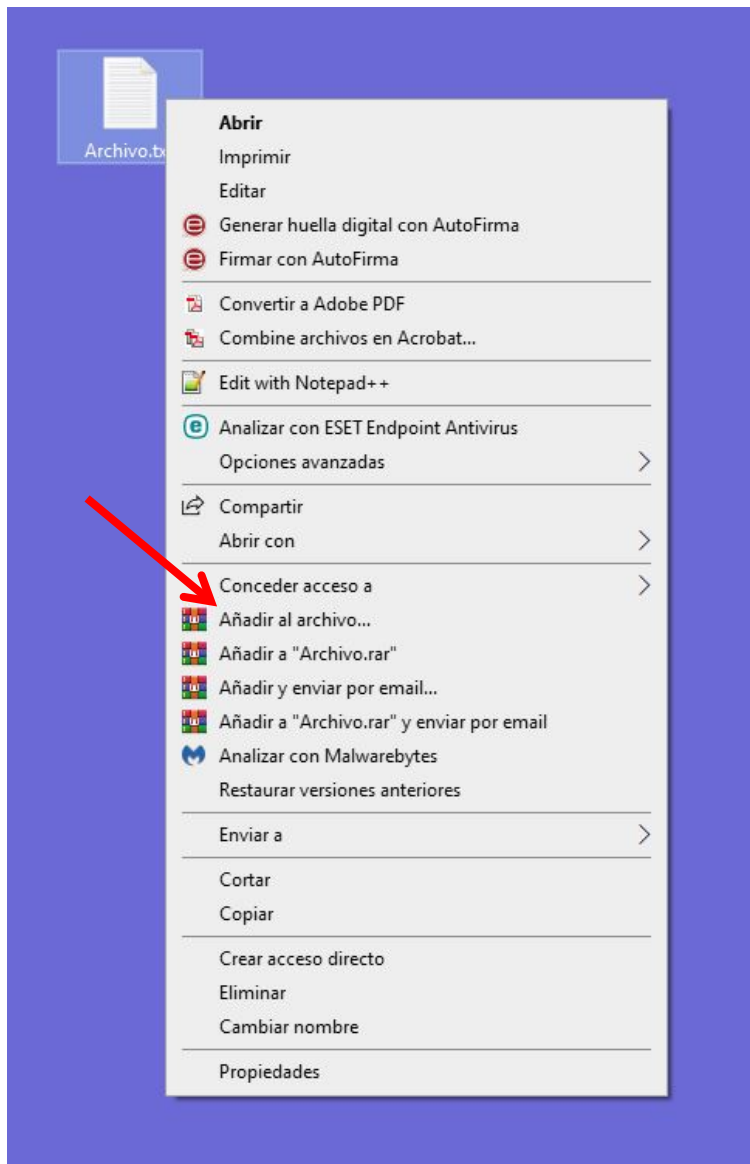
Archivo.t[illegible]

Abrir
Imprimir
Editar
Generar huella digital con AutoFirma
Firmar con AutoFirma

Convertir a Adobe PDF
Combine archivos en Acrobat...

Edit with Notepad++

Analizar con ESET Endpoint Antivirus
Opciones avanzadas

Compartir
Abrir con

Conceder acceso a
Añadir al archivo...
Añadir a "Archivo.rar"
Añadir y enviar por email...
Añadir a "Archivo.rar" y enviar por email
Analizar con Malwarebytes
Restaurar versiones anteriores

Enviar a

Cortar
Copiar

Crear acceso directo
Eliminar
Cambiar nombre

Propiedades